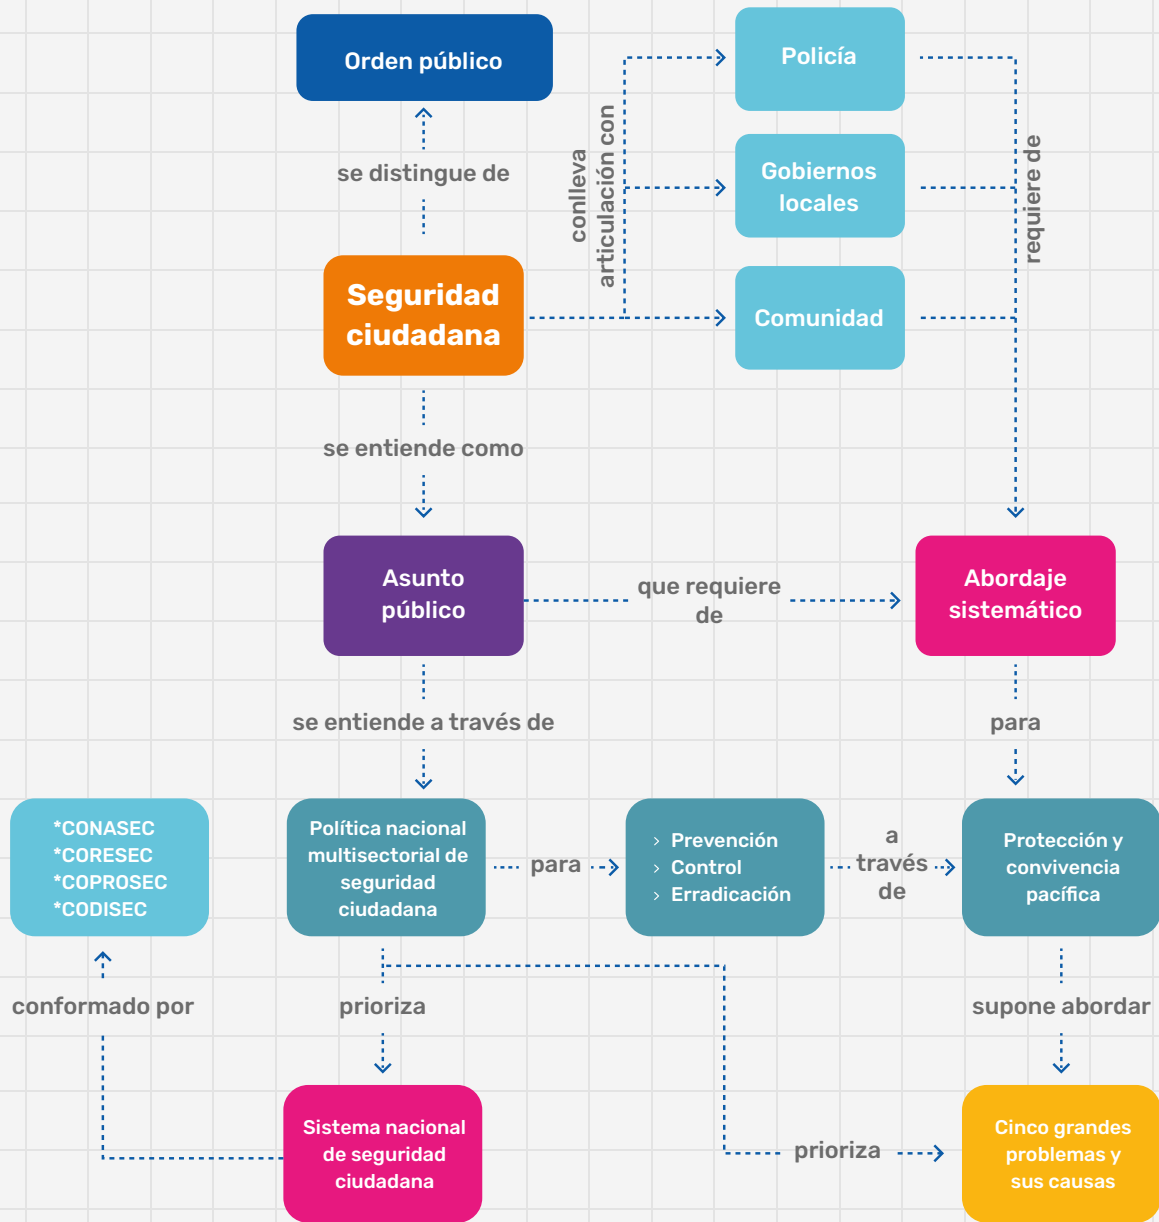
Orden público

se distingue de

Seguridad ciudadana

conlleva articulación con

Policía

Gobiernos locales

Comunidad

requiere de

se entiende como

Asunto público

que requiere de

Abordaje sistemático

se entiende a través de

para

*CONASEC
*CORESEC
*COPROSEC
*CODISEC

Política nacional multisectorial de seguridad ciudadana

para

› Prevención
› Control
› Erradicación

a través de

Protección y convivencia pacífica

conformado por

prioriza

supone abordar

Sistema nacional de seguridad ciudadana

prioriza

Cinco grandes problemas y sus causas